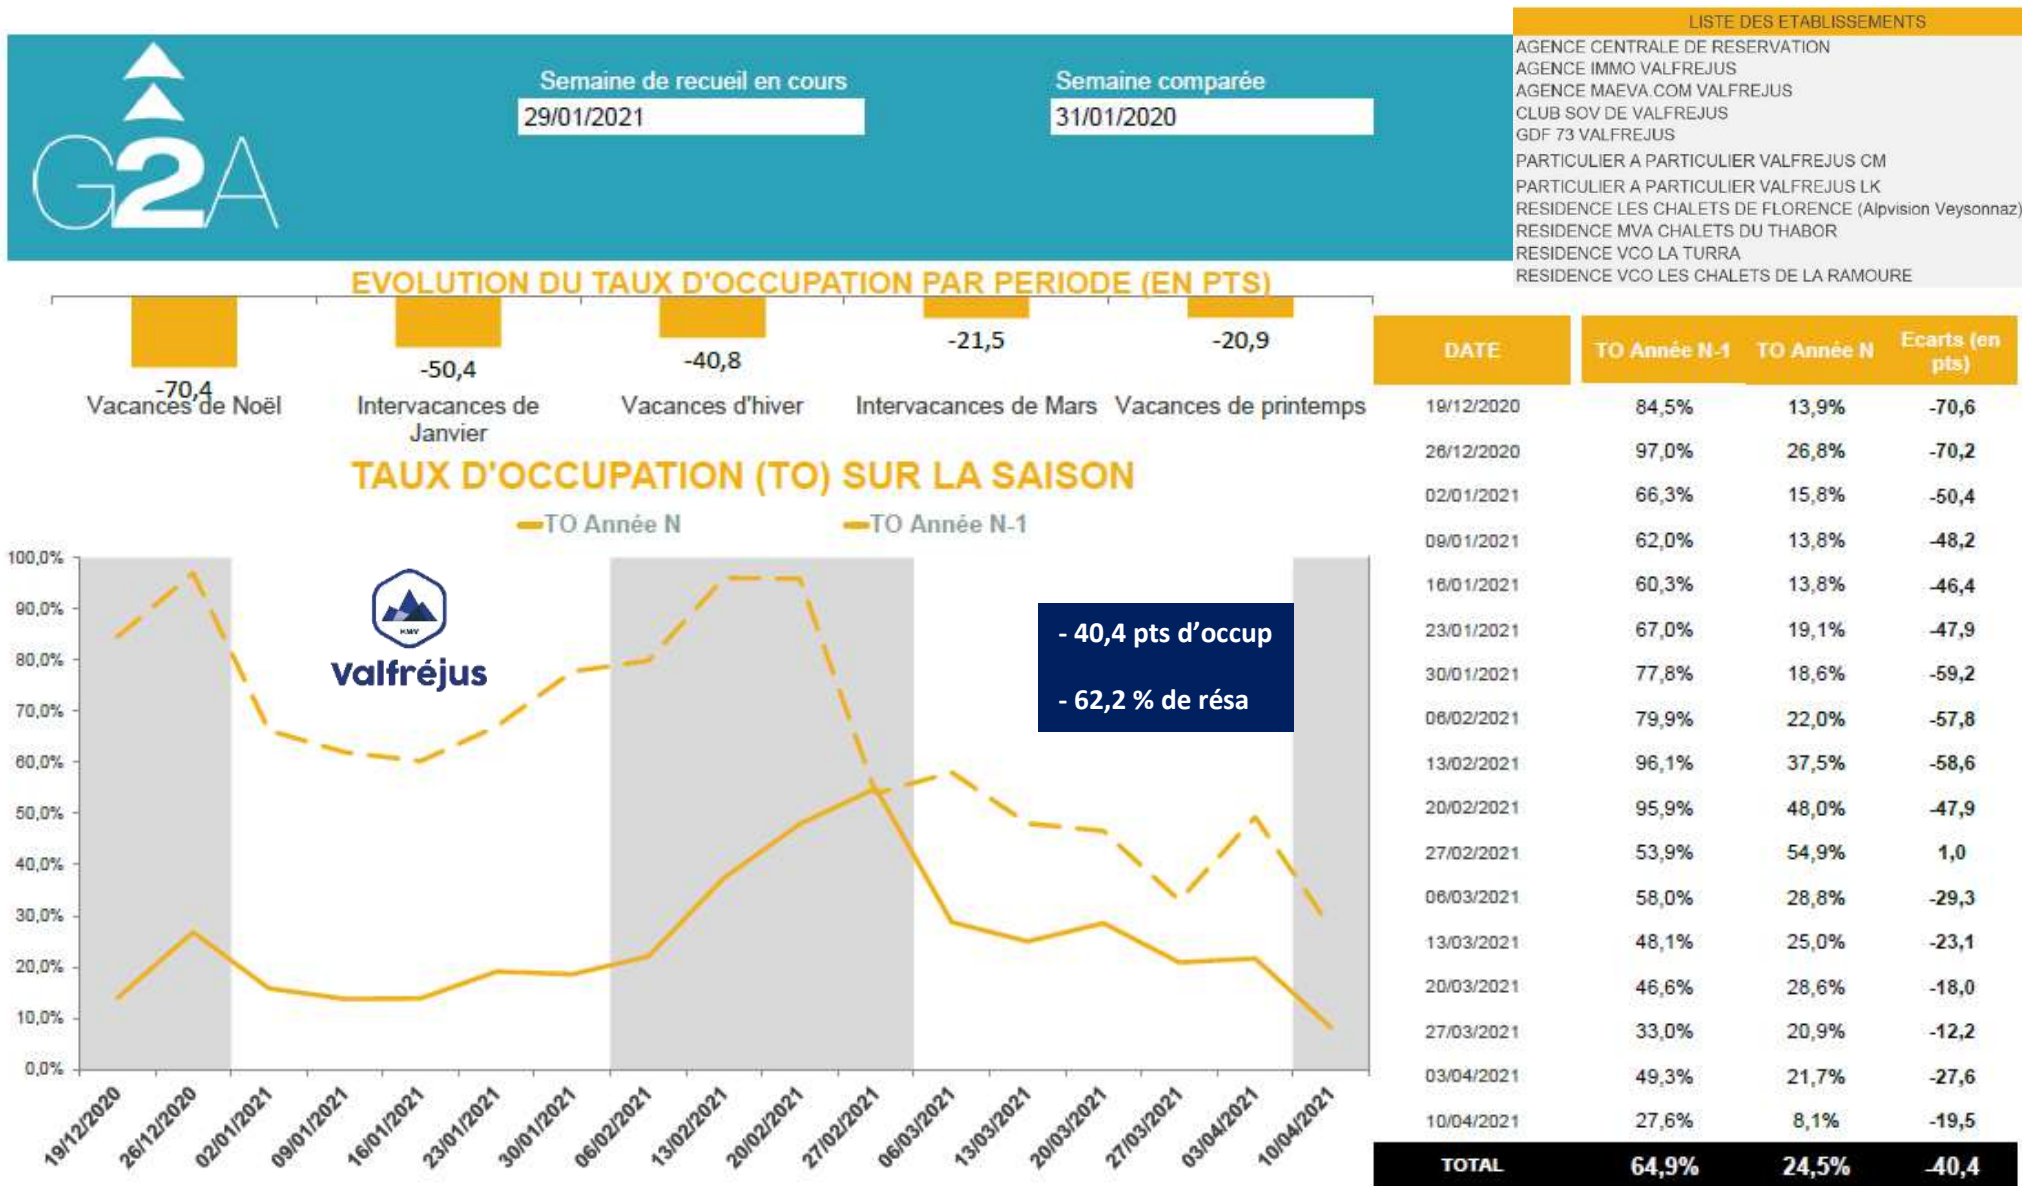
G2A

Semaine de recueil en cours
29/01/2021

Semaine comparée
31/01/2020

LISTE DES ETABLISSEMENTS
AGENCE CENTRALE DE RESERVATION
AGENCE IMMO VALFREJUS
AGENCE MAEVA.COM VALFREJUS
CLUB SOV DE VALFREJUS
GDF 73 VALFREJUS
PARTICULIER A PARTICULIER VALFREJUS CM
PARTICULIER A PARTICULIER VALFREJUS LK
RESIDENCE LES CHALETS DE FLORENCE (Alpvision Veysonnaz)
RESIDENCE MVA CHALETS DU THABOR
RESIDENCE VCO LA TURRA
RESIDENCE VCO LES CHALETS DE LA RAMOURE

EVOLUTION DU TAUX D'OCCUPATION PAR PERIODE (EN PTS)

-70,4
Vacances de Noël
-50,4
Intervacances de Janvier
-40,8
Vacances d'hiver
-21,5
Intervacances de Mars
-20,9
Vacances de printemps

TAUX D'OCCUPATION (TO) SUR LA SAISON

TO Année N
TO Année N-1

100,0%
90,0%
80,0%
70,0%
60,0%
50,0%
40,0%
30,0%
20,0%
10,0%
0,0%

Valfréjus

- 40,4 pts d'occup
- 62,2 % de résa

19/12/2020
26/12/2020
02/01/2021
09/01/2021
16/01/2021
23/01/2021
30/01/2021
06/02/2021
13/02/2021
20/02/2021
27/02/2021
06/03/2021
13/03/2021
20/03/2021
27/03/2021
03/04/2021
10/04/2021

| DATE | TO Année N-1 | TO Année N | Ecarts (en pts) |
|---|---|---|---|
| 19/12/2020 | 84,5% | 13,9% | -70,6 |
| 26/12/2020 | 97,0% | 26,8% | -70,2 |
| 02/01/2021 | 66,3% | 15,8% | -50,4 |
| 09/01/2021 | 62,0% | 13,8% | -48,2 |
| 16/01/2021 | 60,3% | 13,8% | -46,4 |
| 23/01/2021 | 67,0% | 19,1% | -47,9 |
| 30/01/2021 | 77,8% | 18,6% | -59,2 |
| 06/02/2021 | 79,9% | 22,0% | -57,8 |
| 13/02/2021 | 96,1% | 37,5% | -58,6 |
| 20/02/2021 | 95,9% | 48,0% | -47,9 |
| 27/02/2021 | 53,9% | 54,9% | 1,0 |
| 06/03/2021 | 58,0% | 28,8% | -29,3 |
| 13/03/2021 | 48,1% | 25,0% | -23,1 |
| 20/03/2021 | 46,6% | 28,6% | -18,0 |
| 27/03/2021 | 33,0% | 20,9% | -12,2 |
| 03/04/2021 | 49,3% | 21,7% | -27,6 |
| 10/04/2021 | 27,6% | 8,1% | -19,5 |
| TOTAL | 64,9% | 24,5% | -40,4 |